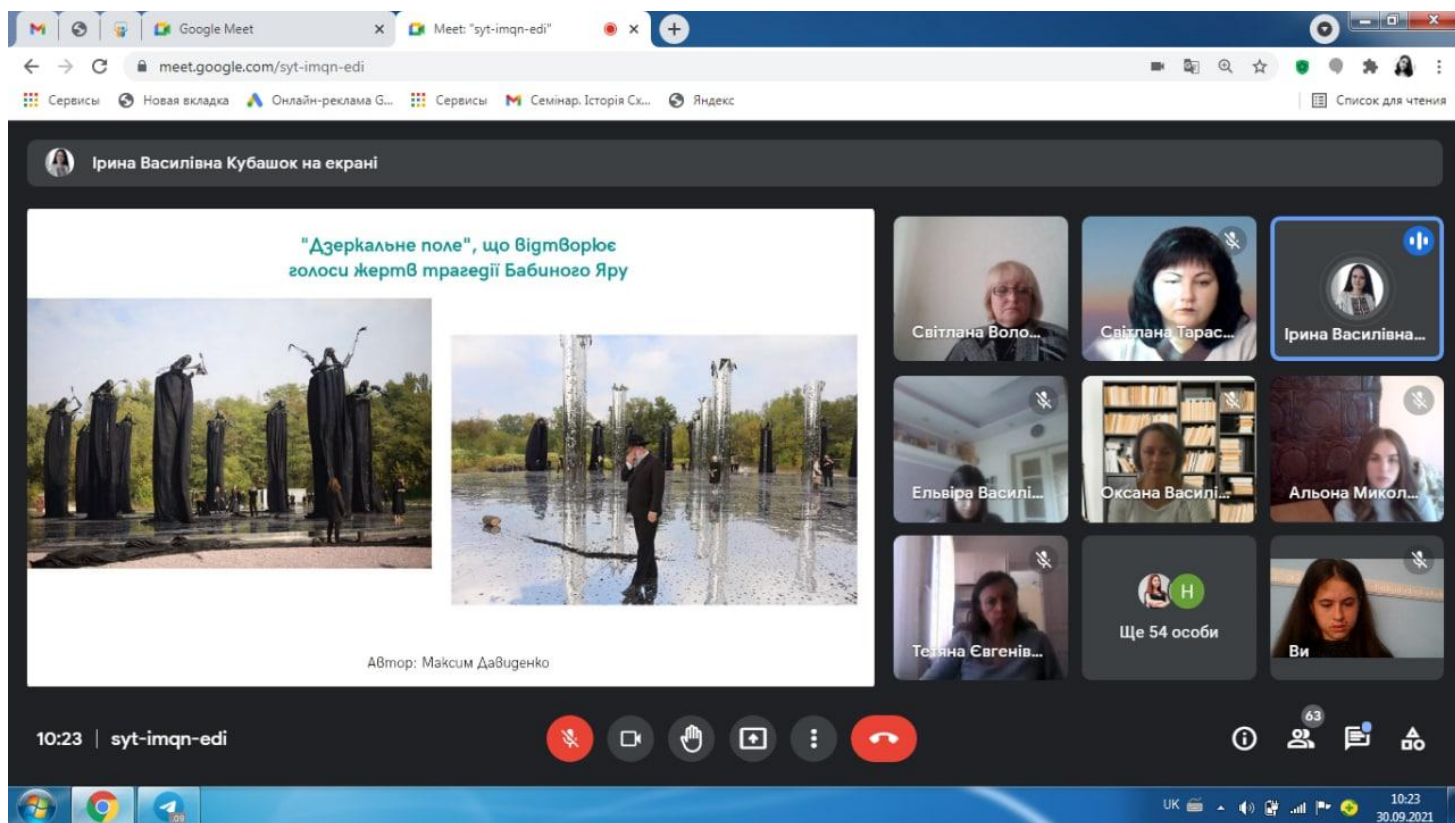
Google Meet
Meet: "syt-imqn-edi"
meet.google.com/syt-imqn-edi
Сервисы Новая вкладка Онлайн-реклама G... Сервисы Семінар. Історія Сх... Яндекс
Список для чтения

Ірина Василівна Кубашок на екрані

"Дзеркальне поле", що відтворює голоси жертв трагедії Бабиного Яру

Автор: Максим Давиденко

Світлана Воло...
Світлана Тарас...
Ірина Василівна...
Ельвіра Василі...
Оксана Василі...
Альона Микол...
Тетяна Євгенів...
Н
Ще 54 особи
Ви

10:23 | syt-imqn-edi

63

UK 10:23 30.09.2021